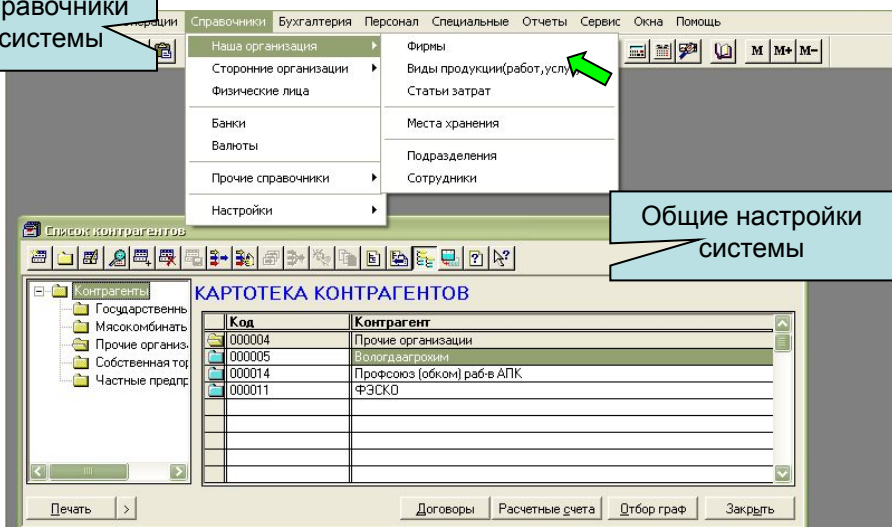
равочники
системы

перации Справочники Бухгалтерия Персонал Специальные Отчеты Сервис Окна Помощь

M M+ M-

Наша организация
Сторонние организации
Физические лица
Банки
Валюты
Прочие справочники
Настройки

Фирмы
Виды продукции(работ,услу
Статьи затрат
Места хранения
Подразделения
Сотрудники

Список контрагентов

Общие настройки системы

Контрагенты
Государственнь
Мясокомбинать
Прочие организ
Собственная тор
Частные предпр

КАРТОТЕКА КОНТРАГЕНТОВ

| Код | Контрагент |
|---|---|
| 000004 | Прочие организации |
| 000005 | Вологдаагрохим |
| 000014 | Профсоюз (обком) раб-в АПК |
| 000011 | ФЭСКО |

Печать | Договоры | Расчетные счета | Отбор граф | Закрыть